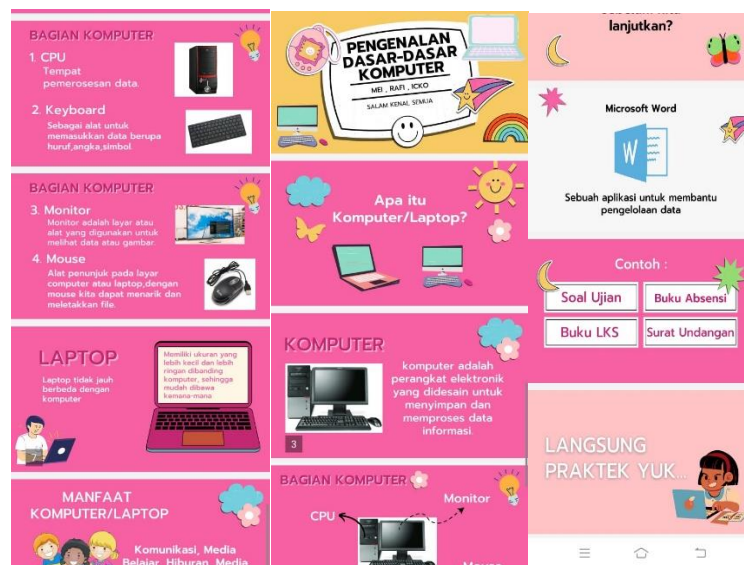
BAGIAN KOMPUTER

1. CPU
Tempat pemerosesan data.

2. Keyboard
Sebagai alat untuk memasukkan data berupa huruf,angka,simbol.

BAGIAN KOMPUTER

3. Monitor
Monitor adalah layar atau alat yang digunakan untuk melihat data atau gambar.

4. Mouse
Alat penunjuk pada layar computer atau laptop,dengan mouse kita dapat menarik dan meletakkan file.

LAPTOP
Laptop tidak jauh berbeda dengan komputer

Memiliki ukuran yang lebih kecil dan lebih ringan dibanding komputer, sehingga mudah dibawa kemana-mana

MANFAAT KOMPUTER/LAPTOP

Komunikasi, Media Belajar, Hiburan, Media

PENGENALAN DASAR-DASAR KOMPUTER
MEI , RAFI , ICKO
SALAM KENAL SEMUA

Apa itu Komputer/Laptop?

KOMPUTER
komputer adalah perangkat elektronik yang didesain untuk menyimpan dan memproses data informasi.
3

BAGIAN KOMPUTER
CPU
Monitor
Mouse

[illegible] lanjutkan?

Microsoft Word
Sebuah aplikasi untuk membantu pengelolaan data

Contoh :
Soal Ujian
Buku Absensi
Buku LKS
Surat Undangan

LANGSUNG PRAKTEK YUK...